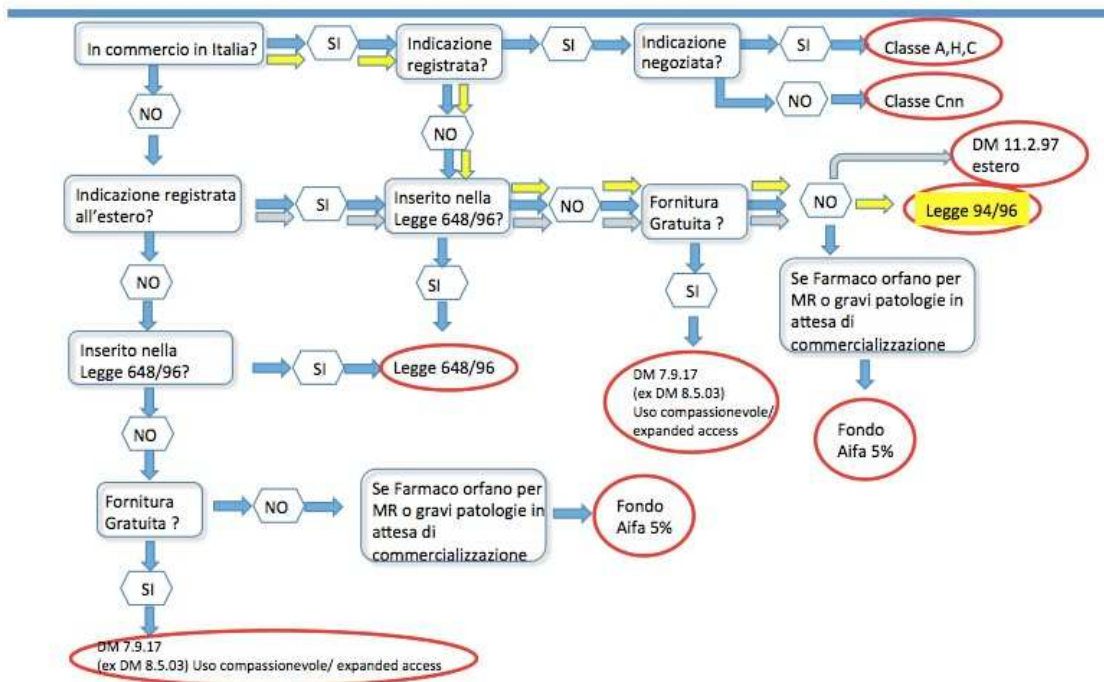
In commercio in Italia?

SI

Indicazione registrata?

SI

Indicazione negoziata?

SI

Classe A,H,C

NO

Classe Cnn

NO

NO

Indicazione registrata all'estero?

SI

Inserito nella Legge 648/96?

NO

Fornitura Gratuita ?

NO

DM 11.2.97 estero

Legge 94/96

SI

SI

Se Farmaco orfano per MR o gravi patologie in attesa di commercializzazione

NO

Inserito nella Legge 648/96?

SI

Legge 648/96

DM 7.9.17 (ex DM 8.5.03) Uso compassionevole/ expanded access

Fondo Aifa 5%

NO

Fornitura Gratuita ?

NO

Se Farmaco orfano per MR o gravi patologie in attesa di commercializzazione

Fondo Aifa 5%

SI

DM 7.9.17 (ex DM 8.5.03) Uso compassionevole/ expanded access